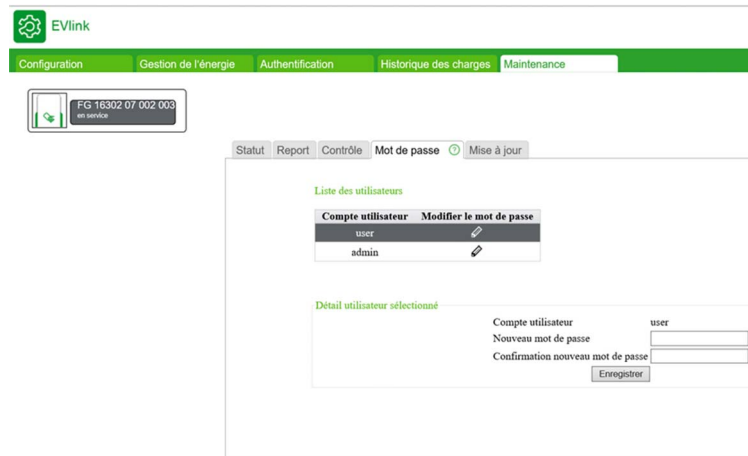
EVlink

Configuration
Gestion de l'énergie
Authentification
Historique des charges
Maintenance

FG 16302 07 002 003
en service

Statut
Report
Contrôle
Mot de passe
Mise à jour

Liste des utilisateurs

| Compte utilisateur | Modifier le mot de passe |
|---|---|
| user | |
| admin | |

Détail utilisateur sélectionné

Compte utilisateur user
Nouveau mot de passe
Confirmation nouveau mot de passe
Enregistrer